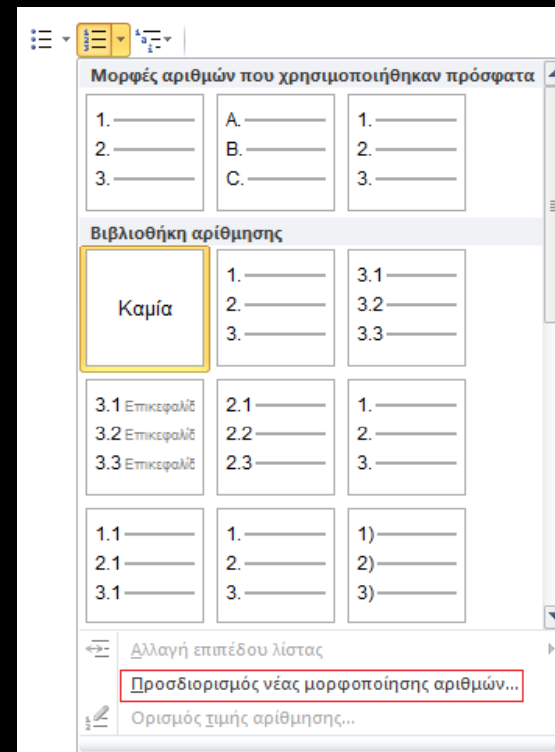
Μορφές αριθμών που χρησιμοποιήθηκαν πρόσφατα

1.
2.
3.

A.
B.
C.

1.
2.
3.

Βιβλιοθήκη αρίθμησης

Καμία

1.
2.
3.

3.1
3.2
3.3

3.1 Επικεφαλίδ
3.2 Επικεφαλίδ
3.3 Επικεφαλίδ

2.1
2.2
2.3

1.
2.
3.

1.1
2.1
3.1

1.
2.
3.

1)
2)
3)

Αλλαγή επιπέδου λίστας

Προσδιορισμός νέας μορφοποίησης αριθμών...

Ορισμός τιμής αρίθμησης...